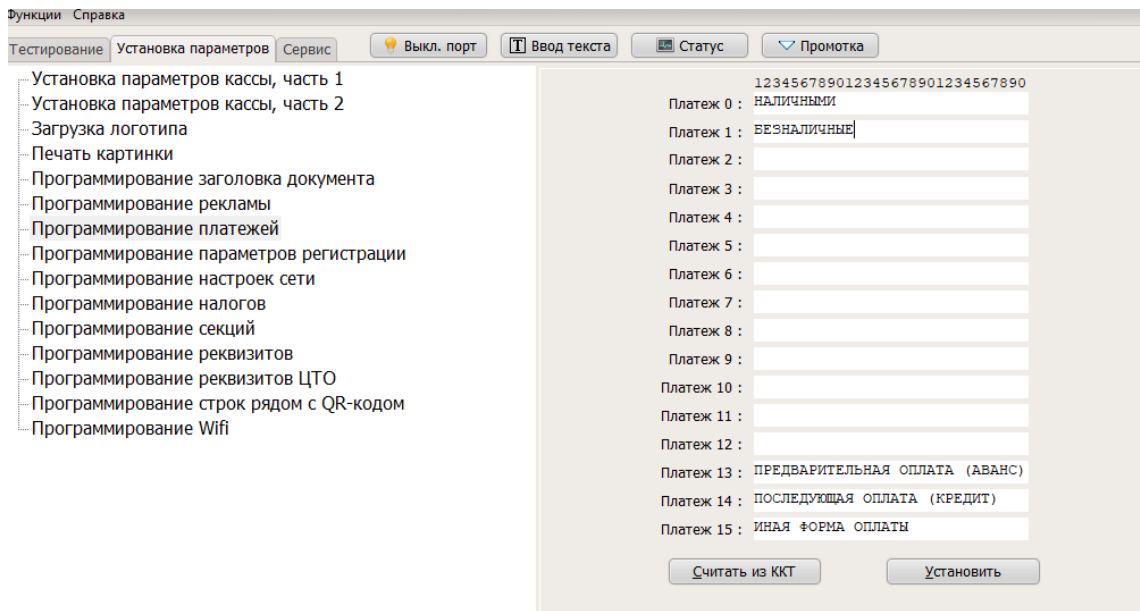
Функции Справка

Тестирование | Установка параметров | Сервис

Выкл. порт
Ввод текста
Статус
Промотка

Установка параметров кассы, часть 1
Установка параметров кассы, часть 2
Загрузка логотипа
Печать картинки
Программирование заголовка документа
Программирование рекламы
Программирование платежей
Программирование параметров регистрации
Программирование настроек сети
Программирование налогов
Программирование секций
Программирование реквизитов
Программирование реквизитов ЦТО
Программирование строк рядом с QR-кодом
Программирование Wifi

1234567890123456789012345678901234567890
Платеж 0 : НАЛИЧНЫМИ
Платеж 1 : БЕЗНАЛИЧНЫЕ
Платеж 2 :
Платеж 3 :
Платеж 4 :
Платеж 5 :
Платеж 6 :
Платеж 7 :
Платеж 8 :
Платеж 9 :
Платеж 10 :
Платеж 11 :
Платеж 12 :
Платеж 13 : ПРЕДВАРИТЕЛЬНАЯ ОПЛАТА (АВАНС)
Платеж 14 : ПОСЛЕДУЮЩАЯ ОПЛАТА (КРЕДИТ)
Платеж 15 : ИНАЯ ФОРМА ОПЛАТЫ

Считать из ККТ
Установить